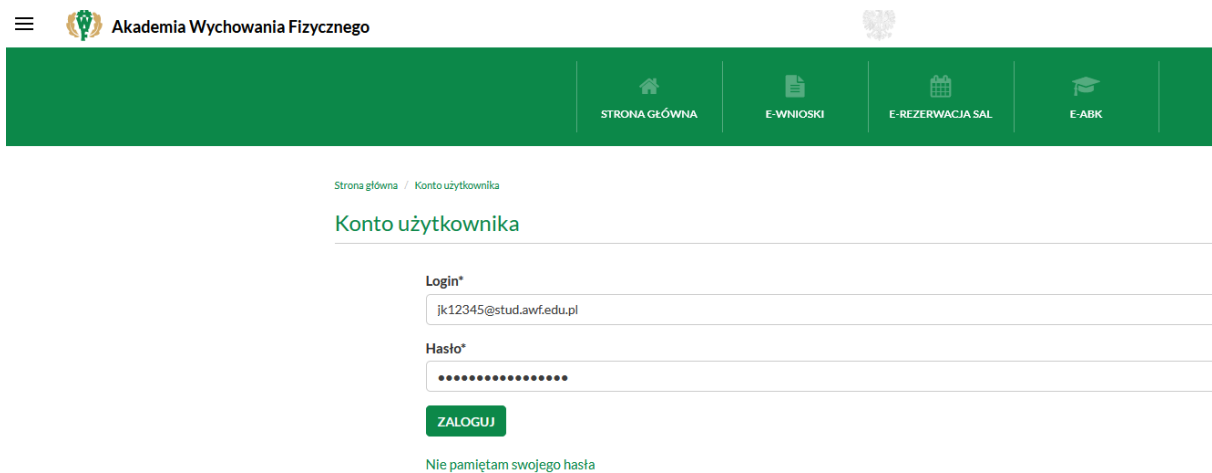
Akademia Wychowania Fizycznego

STRONA GŁÓWNA
E-WNIOSKI
E-REZERWACJA SAL
E-ABK

Strona główna / Konto użytkownika

Konto użytkownika

Login*
jk12345@stud.awf.edu.pl

Hasło*
••••••••••••••••

ZALOGUJ

Nie pamiętam swojego hasła